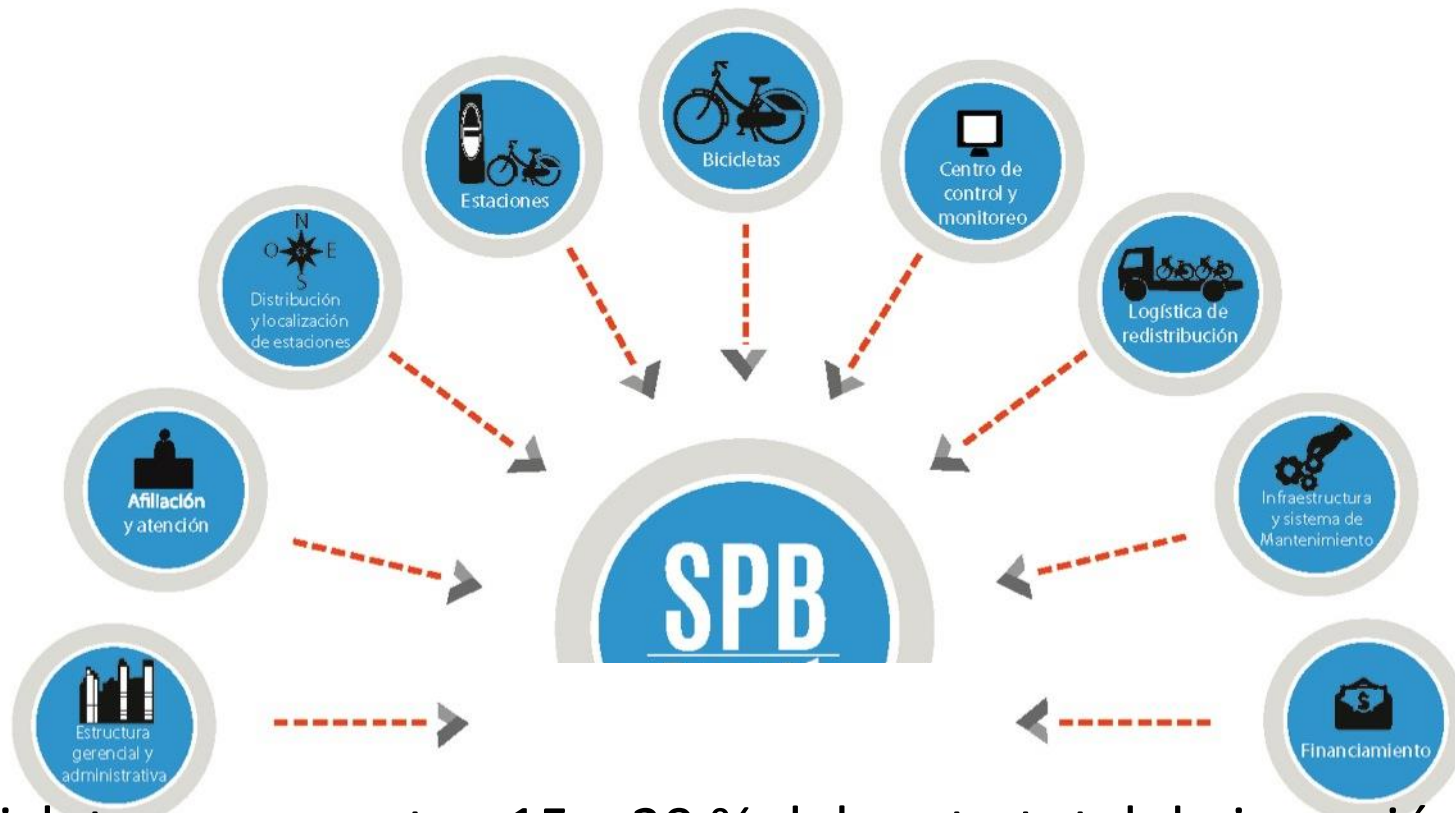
Estaciones

Bicicletas

Centro de control y monitoreo

N
O E
S
Distribución y localización de estaciones

Logística de redistribución

Afiliación y atención

SPB

Infraestructura y sistema de Mantenimiento

Estructura gerencial y administrativa

Financiamiento

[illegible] 15 - 20 % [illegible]